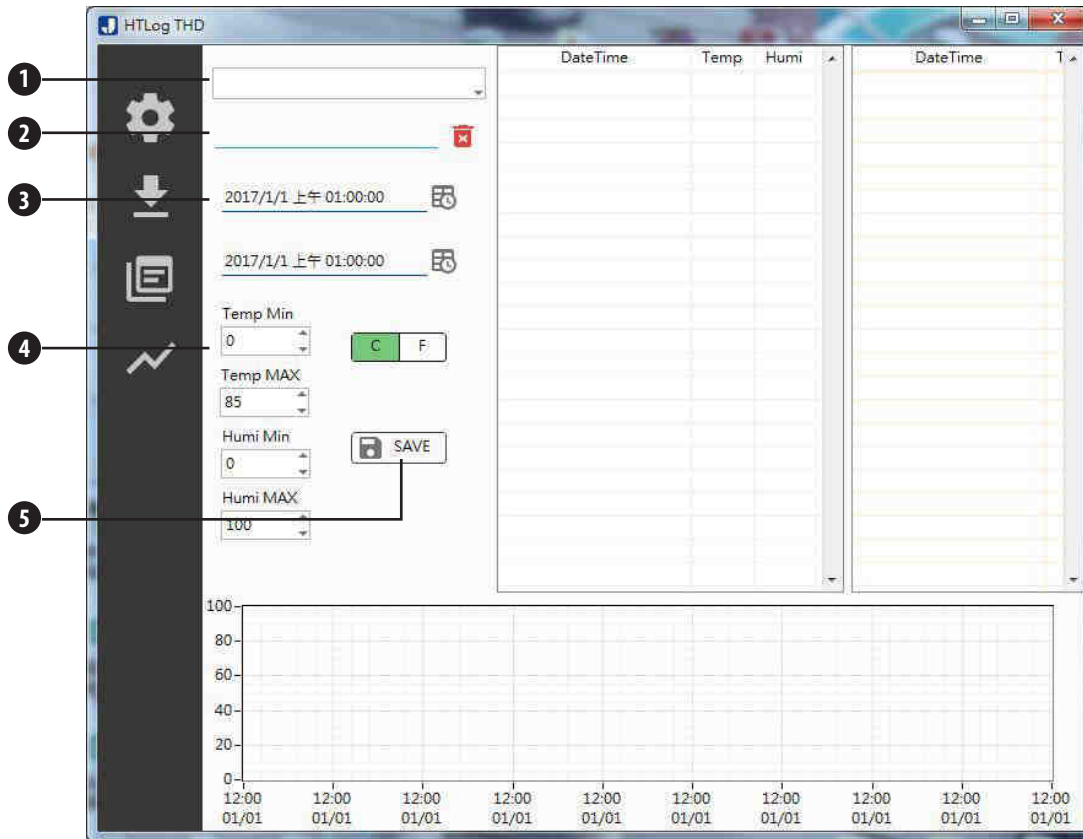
HTLog THD

1
2
3
4
5

2017/1/1 上午 01:00:00

2017/1/1 上午 01:00:00

Temp Min
0
C F
Temp MAX
85
Humi Min
0
SAVE
Humi MAX
100

| DateTime | Temp | Humi |
|---|---|---|

| DateTime | T |
|---|---|

100
80
60
40
20
0

12:00 01/01
12:00 01/01
12:00 01/01
12:00 01/01
12:00 01/01
12:00 01/01
12:00 01/01
12:00 01/01
12:00 01/01
12:00 01/01